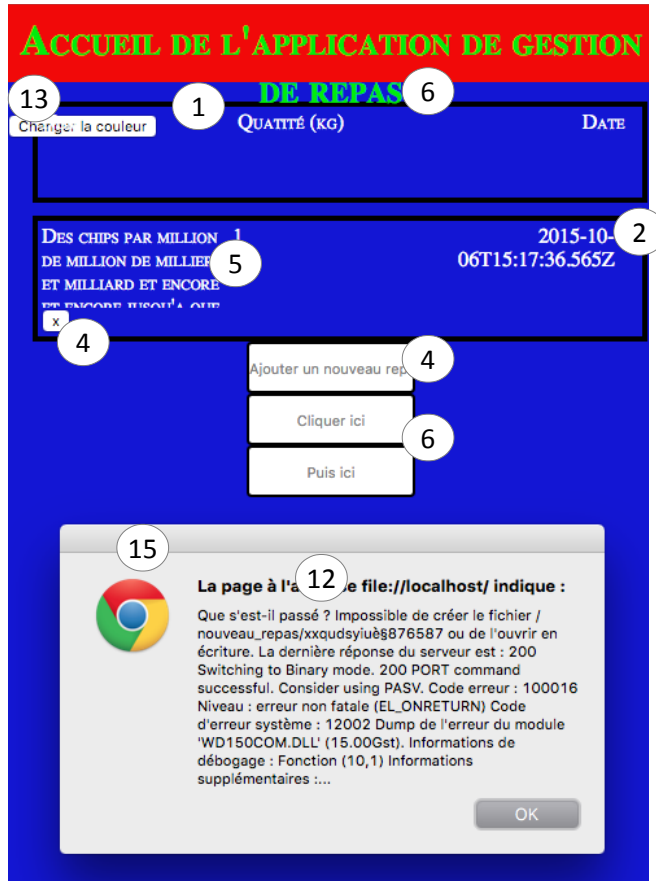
Accueil de l'application de gestion de repas

13 Changer la couleur

1

6

Quatité (kg)

Date

Des chips par million de million de milliers et milliard et encore et encore jusqu'à que

1

2015-10-06T15:17:36.565Z

2

5

x

4

Ajouter un nouveau rep

4

Cliquer ici

6

Puis ici

15

La page à l'a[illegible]e file://localhost/ indique :

12

Que s'est-il passé ? Impossible de créer le fichier / nouveau_repas/xxqudsyiuè§876587 ou de l'ouvrir en écriture. La dernière réponse du serveur est : 200 Switching to Binary mode. 200 PORT command successful. Consider using PASV. Code erreur : 100016 Niveau : erreur non fatale (EL_ONRETURN) Code d'erreur système : 12002 Dump de l'erreur du module 'WD150COM.DLL' (15.00Gst). Informations de débogage : Fonction (10,1) Informations supplémentaires :...

OK